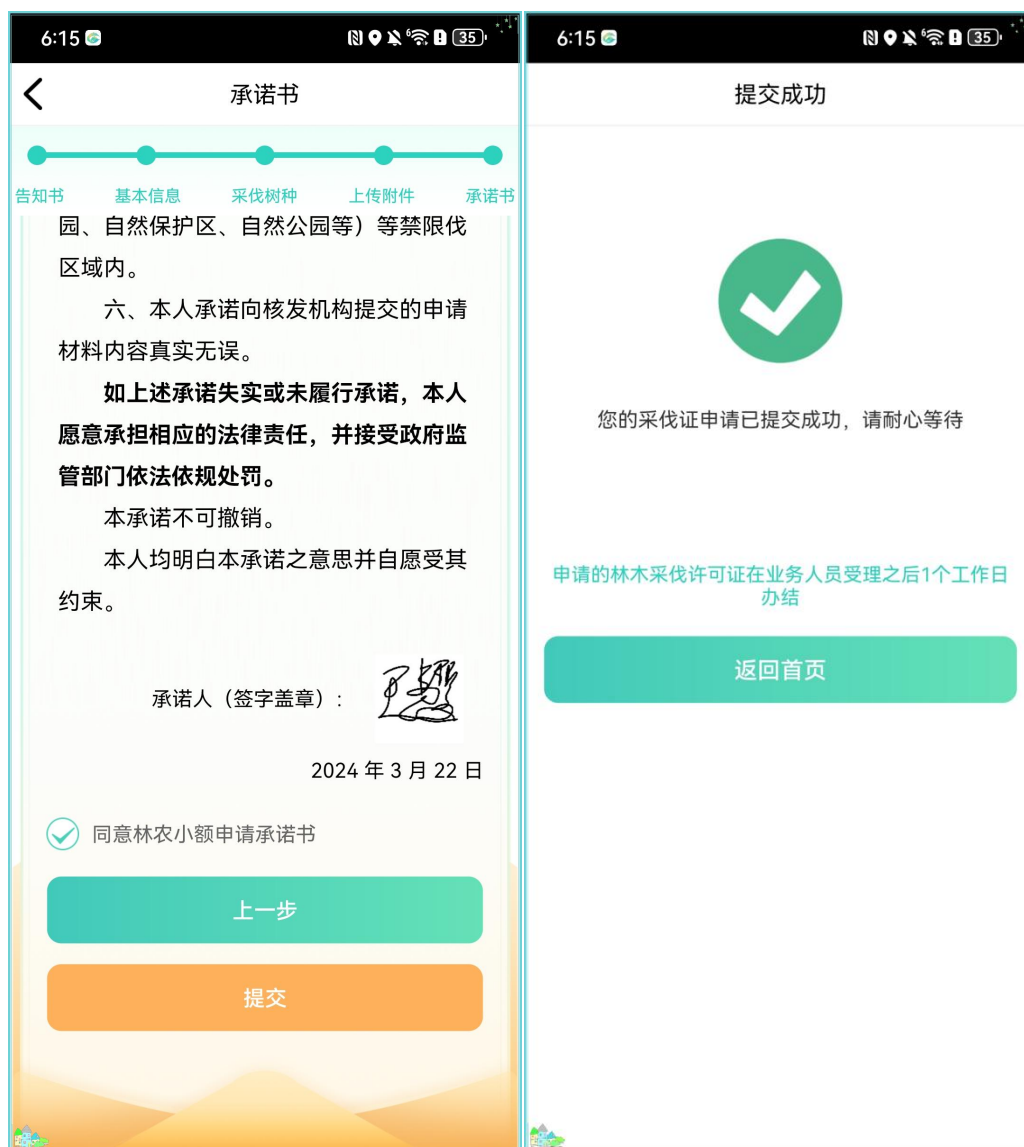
6:15

承诺书

告知书 基本信息 采伐树种 上传附件 承诺书

园、自然保护区、自然公园等）等禁限伐区域内。

六、本人承诺向核发机构提交的申请材料内容真实无误。

**如上述承诺失实或未履行承诺，本人愿意承担相应的法律责任，并接受政府监管部门依法依规处罚。**

本承诺不可撤销。

本人均明白本承诺之意思并自愿受其约束。

承诺人（签字盖章）： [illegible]

2024 年 3 月 22 日

同意林农小额申请承诺书

上一步

提交

6:15

提交成功

您的采伐证申请已提交成功，请耐心等待

申请的林木采伐许可证在业务人员受理之后1个工作日办结

返回首页